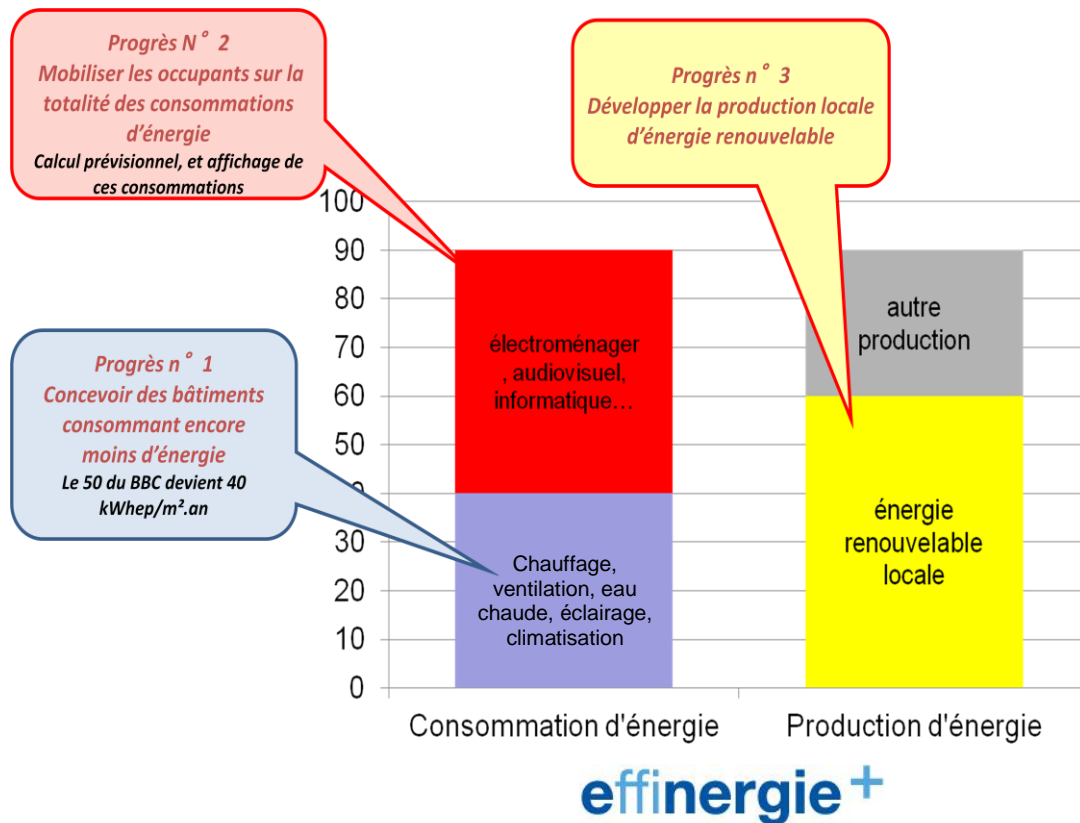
Progrès N° 2
Mobiliser les occupants sur la totalité des consommations d'énergie
Calcul prévisionnel, et affichage de ces consommations

Progrès n° 3
Développer la production locale d'énergie renouvelable

Progrès n° 1
Concevoir des bâtiments consommant encore moins d'énergie
Le 50 du BBC devient 40 kWhep/m².an

100
90
80
70
60
50
30
20
10
0

électroménager , audiovisuel, informatique…

Chauffage, ventilation, eau chaude, éclairage, climatisation

autre production

énergie renouvelable locale

Consommation d'énergie

Production d'énergie

effinergie+